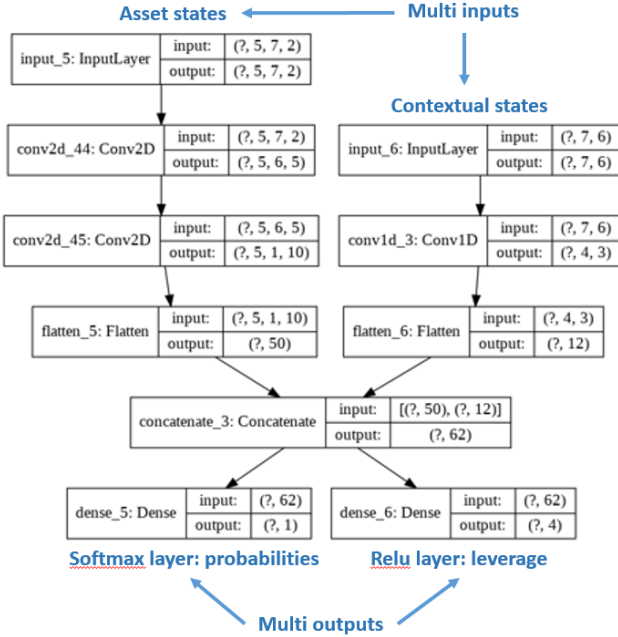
Asset states

Multi inputs

input_5: InputLayer

| input: | (?, 5, 7, 2) |
|---|---|
| output: | (?, 5, 7, 2) |

Contextual states

conv2d_44: Conv2D

| input: | (?, 5, 7, 2) |
|---|---|
| output: | (?, 5, 6, 5) |

input_6: InputLayer

| input: | (?, 7, 6) |
|---|---|
| output: | (?, 7, 6) |

conv2d_45: Conv2D

| input: | (?, 5, 6, 5) |
|---|---|
| output: | (?, 5, 1, 10) |

conv1d_3: Conv1D

| input: | (?, 7, 6) |
|---|---|
| output: | (?, 4, 3) |

flatten_5: Flatten

| input: | (?, 5, 1, 10) |
|---|---|
| output: | (?, 50) |

flatten_6: Flatten

| input: | (?, 4, 3) |
|---|---|
| output: | (?, 12) |

concatenate_3: Concatenate

| input: | [(?, 50), (?, 12)] |
|---|---|
| output: | (?, 62) |

dense_5: Dense

| input: | (?, 62) |
|---|---|
| output: | (?, 1) |

dense_6: Dense

| input: | (?, 62) |
|---|---|
| output: | (?, 4) |

Softmax layer: probabilities

Relu layer: leverage

Multi outputs